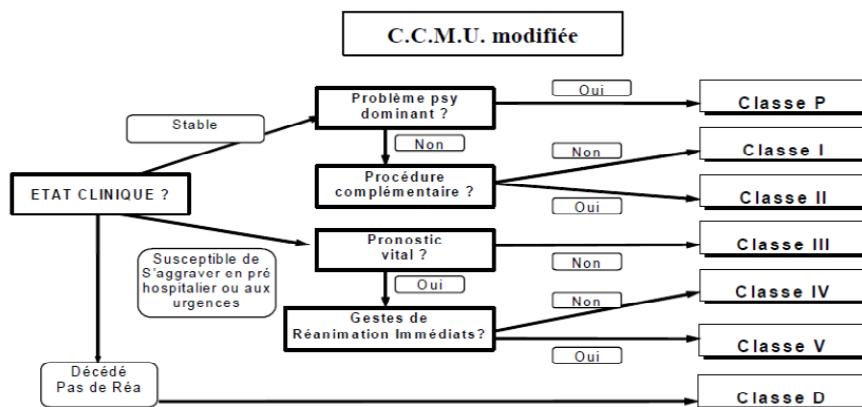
C.C.M.U. modifiée

ETAT CLINIQUE ?

Stable

Problème psy dominant ?

Oui

Classe P

Non

Procédure complémentaire ?

Non

Classe I

Oui

Classe II

Susceptible de S'aggraver en pré hospitalier ou aux urgences

Pronostic vital ?

Non

Classe III

Oui

Gestes de Réanimation Immédiats?

Non

Classe IV

Oui

Classe V

Décédé Pas de Réa

Classe D